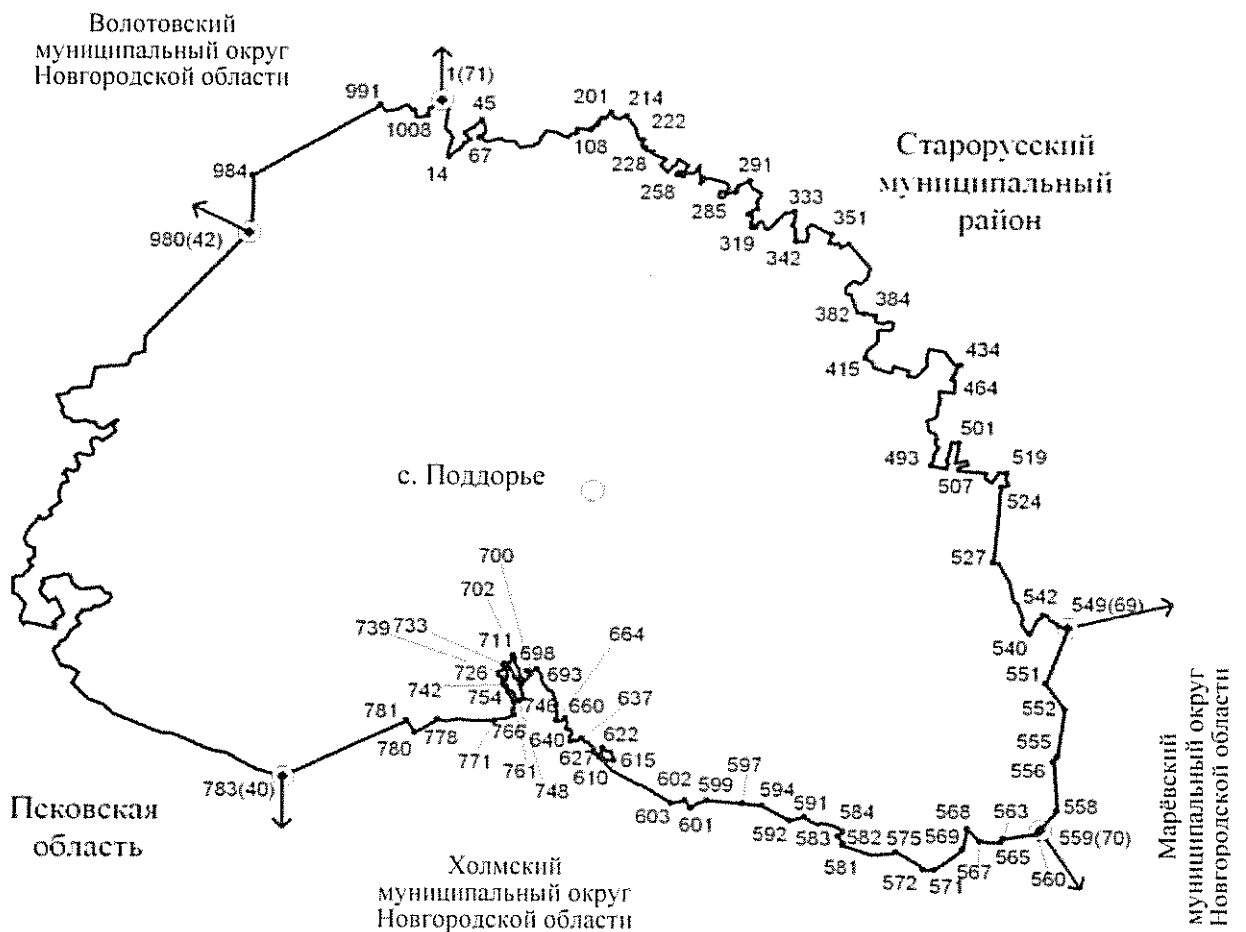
Волотовский муниципальный округ Новгородской области

1(71)

991

1008

45

14

67

201

214

222

108

228

258

291

285

333

319

342

351

Старорусский муниципальный район

984

980(42)

384

382

415

434

464

501

493

507

519

524

с. Поддорье

527

542

549(69)

540

551

552

555

556

558

559(70)

560

563

565

567

568

569

571

572

575

582

584

581

583

591

592

594

597

599

601

602

603

610

615

622

627

637

640

660

664

693

698

700

702

711

726

733

739

742

746

748

754

761

766

771

778

780

781

783(40)

Псковская область

Холмский муниципальный округ Новгородской области

Марёвский муниципальный округ Новгородской области